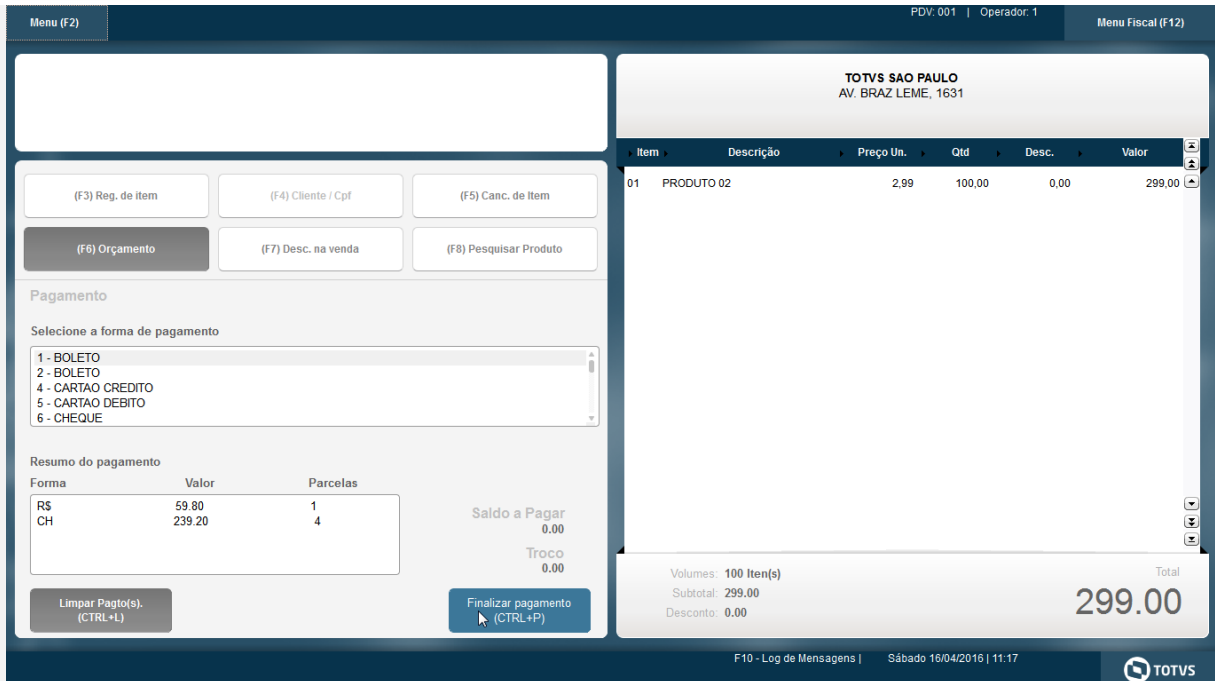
Menu (F2)

PDV: 001 | Operador: 1

Menu Fiscal (F12)

TOTVS SAO PAULO
AV. BRAZ LEME, 1631

| Item | Descrição | Preço Un. | Qtd | Desc. | Valor |
|---|---|---|---|---|---|
| 01 | PRODUTO 02 | 2,99 | 100,00 | 0,00 | 299,00 |

(F3) Reg. de item

(F4) Cliente / Cpf

(F5) Canc. de Item

(F6) Orçamento

(F7) Desc. na venda

(F8) Pesquisar Produto

Pagamento

Selecione a forma de pagamento

1 - BOLETO
2 - BOLETO
4 - CARTAO CREDITO
5 - CARTAO DEBITO
6 - CHEQUE

Resumo do pagamento

| Forma | Valor | Parcelas |
|---|---|---|
| R$ | 59.80 | 1 |
| CH | 239.20 | 4 |

Saldo a Pagar
0.00

Troco
0.00

Limpar Pagto(s).
(CTRL+L)

Finalizar pagamento
(CTRL+P)

Volumes: 100 Iten(s)
Subtotal: 299.00
Desconto: 0.00

Total
299.00

F10 - Log de Mensagens | Sábado 16/04/2016 | 11:17

TOTVS